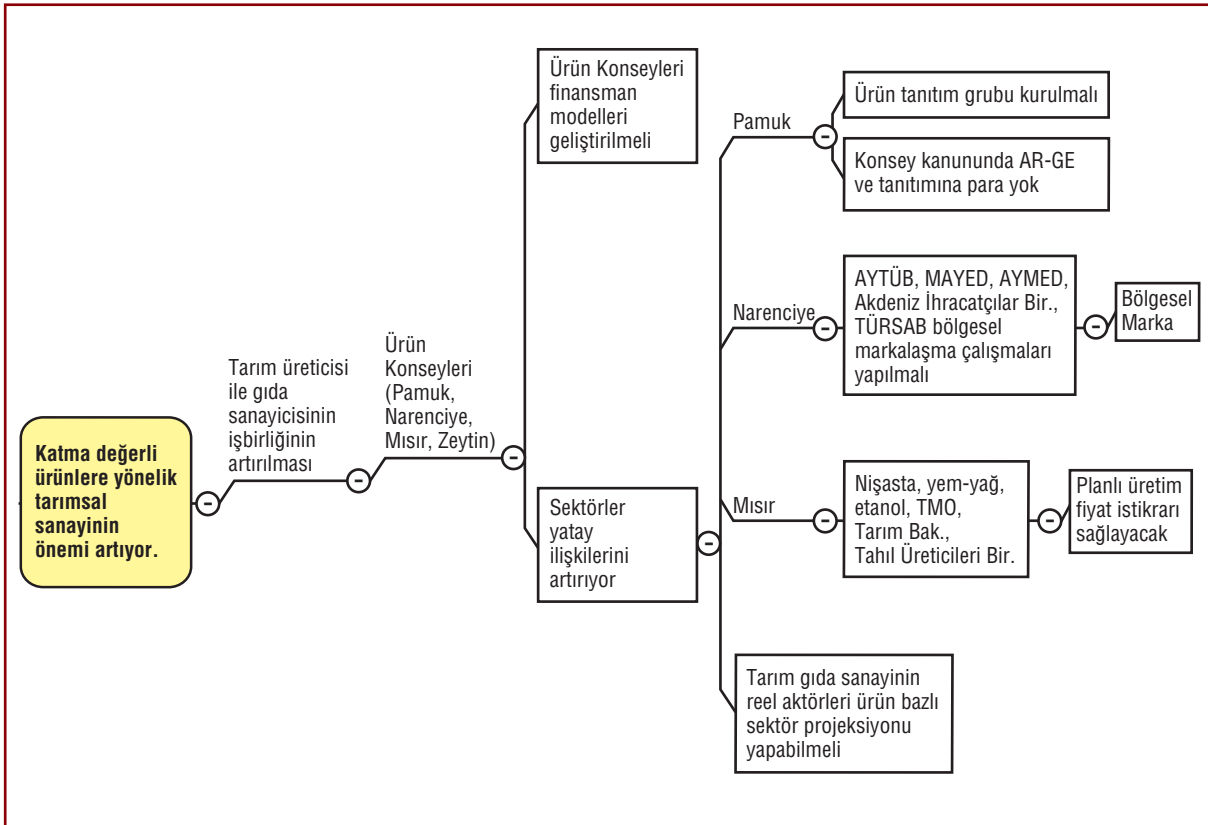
Katma değerli ürünlere yönelik tarımsal sanayinin önemi artıyor.

Tarım üreticisi ile gıda sanayicisinin işbirliğinin artırılması

Ürün Konseyleri (Pamuk, Narenciye, Mısır, Zeytin)

Ürün Konseyleri finansman modelleri geliştirilmeli

Sektörler yatay ilişkilerini artırıyor

Pamuk

Ürün tanıtım grubu kurulmalı

Konsey kanununda AR-GE ve tanıtımına para yok

Narenciye

AYTÜB, MAYED, AYMED, Akdeniz İhracatçılar Bir., TÜRSAB bölgesel markalaşma çalışmaları yapılmalı

Bölgesel Marka

Mısır

Nişasta, yem-yağ, etanol, TMO, Tarım Bak., Tahıl Üreticileri Bir.

Planlı üretim fiyat istikrarı sağlayacak

Tarım gıda sanayinin reel aktörleri ürün bazlı sektör projeksiyonu yapabilmeli